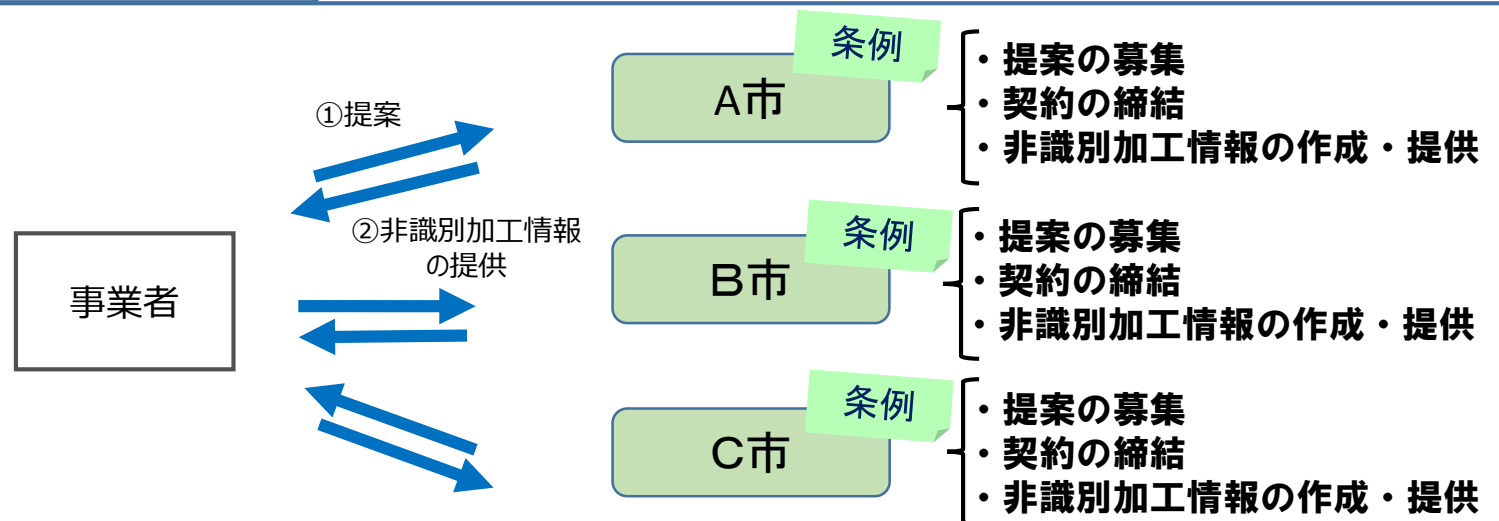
①提案

②非識別加工情報の提供

事業者

条例
A市
・提案の募集
・契約の締結
・非識別加工情報の作成・提供

条例
B市
・提案の募集
・契約の締結
・非識別加工情報の作成・提供

条例
C市
・提案の募集
・契約の締結
・非識別加工情報の作成・提供